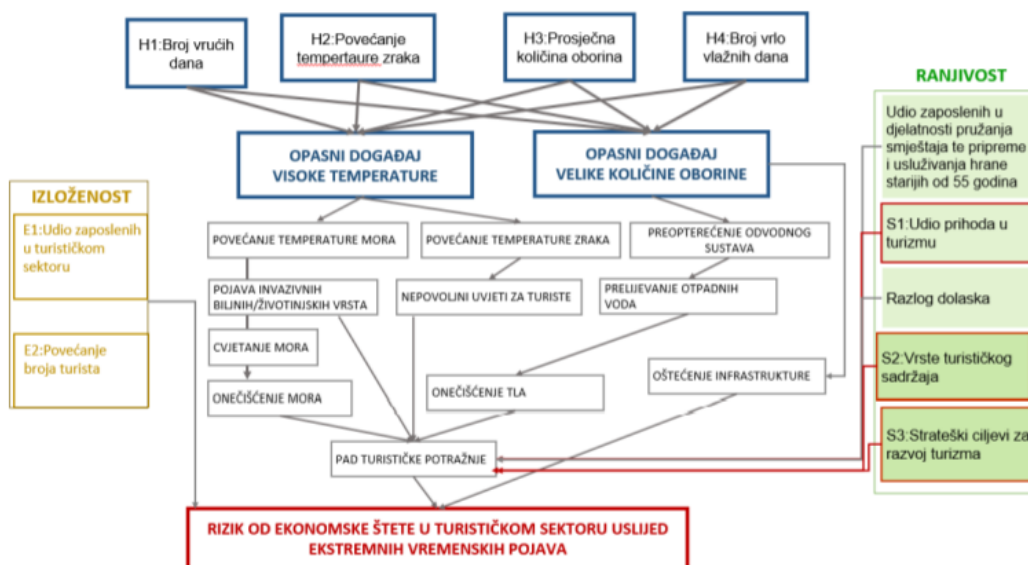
H1:Broj vrućih dana

H2:Povećanje tempertaure zraka

H3:Prosječna količina oborina

H4:Broj vrlo vlažnih dana

OPASNI DOGAĐAJ VISOKE TEMPERATURE

OPASNI DOGAĐAJ VELIKE KOLIČINE OBORINE

IZLOŽENOST

E1:Udio zaposlenih u turističkom sektoru

E2:Povećanje broja turista

POVEĆANJE TEMPERATURE MORA

POVEĆANJE TEMPERATURE ZRAKA

PREOPTEREĆENJE ODVODNOG SUSTAVA

POJAVA INVAZIVNIH BILJNIH/ŽIVOTINJSKIH VRSTA

NEPOVOLINI UVJETI ZA TURISTE

PRELIJEVANJE OTPADNIH VODA

CVJETANJE MORA

ONEČIŠĆENJE MORA

ONEČIŠĆENJE TLA

OŠTEĆENJE INFRASTRUKTURE

PAD TURISTIČKE POTRAŽNJE

RIZIK OD EKONOMSKE ŠTETE U TURISTIČKOM SEKTORU USLIJED EKSTREMNIH VREMENSKIH POJAVA

RANJIVOST

Udio zaposlenih u djelatnosti pružanja smještaja te pripreme i usluživanja hrane starijih od 55 godina

S1:Udio prihoda u turizmu

Razlog dolaska

S2:Vrste turističkog sadržaja

S3:Strateški ciljevi za razvoj turizma